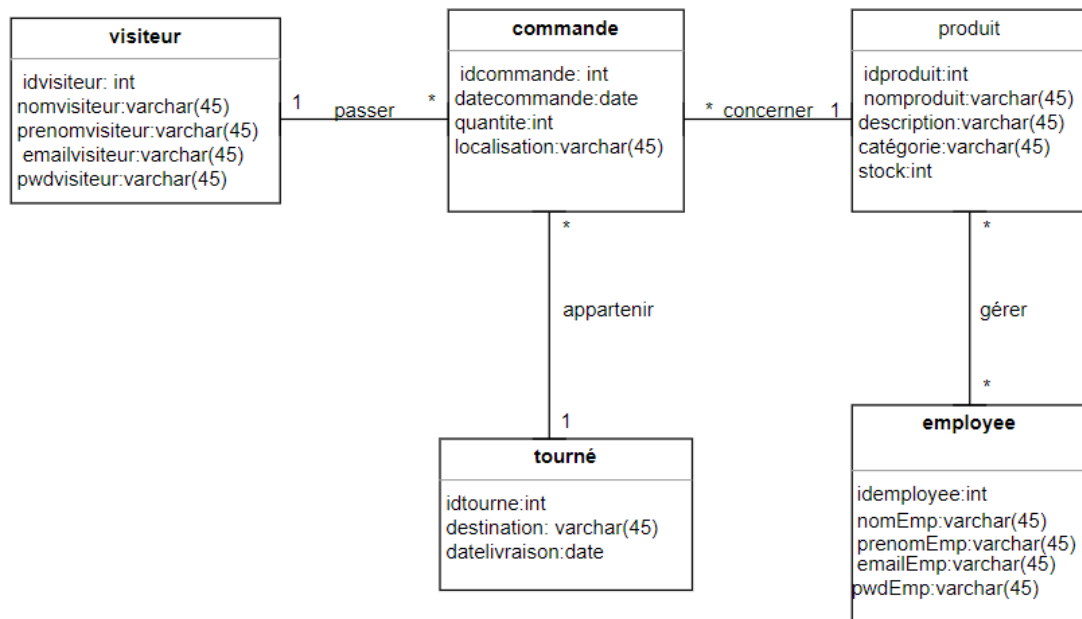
visiteur

idvisiteur: int
nomvisiteur:varchar(45)
prenomvisiteur:varchar(45)
emailvisiteur:varchar(45)
pwdvisiteur:varchar(45)

1 passer *

commande

idcommande: int
datecommande:date
quantite:int
localisation:varchar(45)

* concerner 1

produit

idproduit:int
nomproduit:varchar(45)
description:varchar(45)
catégorie:varchar(45)
stock:int

*

appartenir

1

tourné

idtourne:int
destination: varchar(45)
datelivraison:date

*

gérer

*

employee

idemployee:int
nomEmp:varchar(45)
prenomEmp:varchar(45)
emailEmp:varchar(45)
pwdEmp:varchar(45)